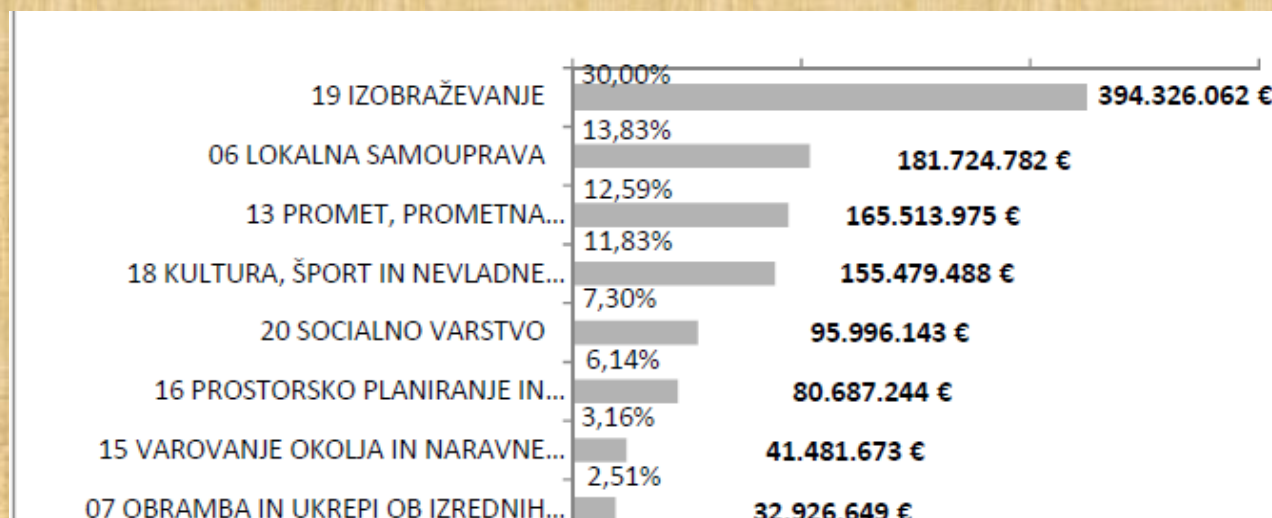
| Kategorija | Delež | Znesek |
|---|---|---|
| 19 IZOBRAŽEVANJE | 30,00% | 394.326.062 € |
| 06 LOKALNA SAMOUPRAVA | 13,83% | 181.724.782 € |
| 13 PROMET, PROMETNA... | 12,59% | 165.513.975 € |
| 18 KULTURA, ŠPORT IN NEVLADNE... | 11,83% | 155.479.488 € |
| 20 SOCIALNO VARSTVO | 7,30% | 95.996.143 € |
| 16 PROSTORSKO PLANIRANJE IN... | 6,14% | 80.687.244 € |
| 15 VAROVANJE OKOLJA IN NARAVNE... | 3,16% | 41.481.673 € |
| 07 OBRAMBA IN UKREPI OB IZREDNIH... | 2,51% | 32.926.649 € |